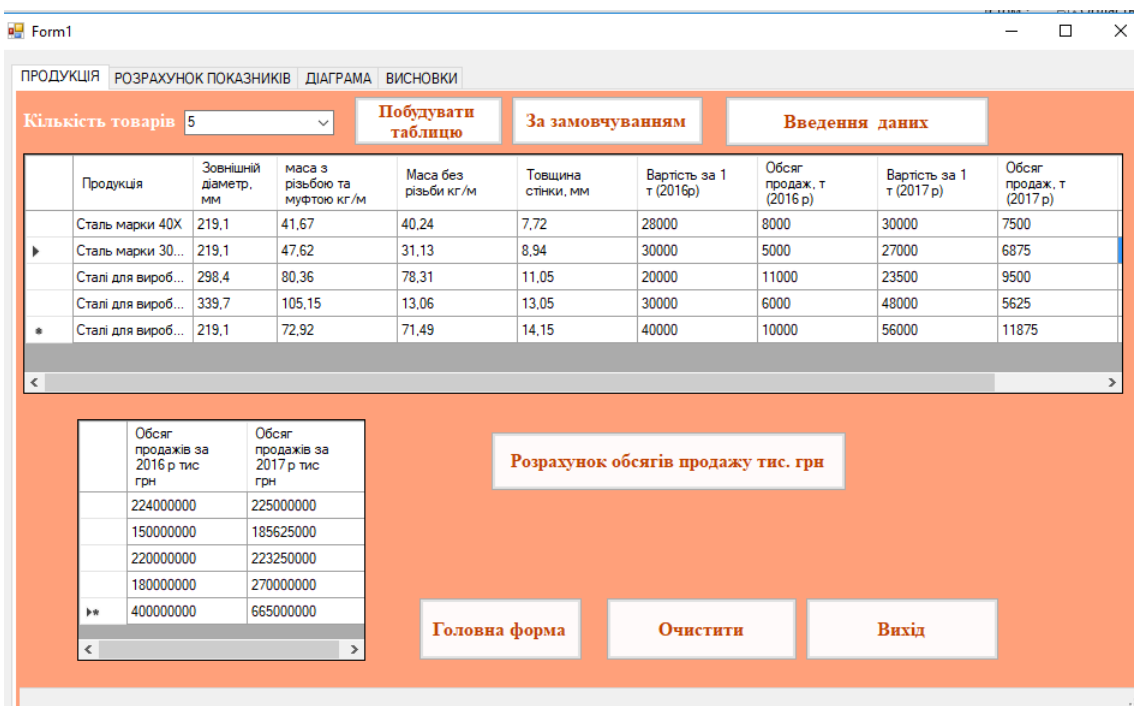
Form1

ПРОДУКЦІЯ | РОЗРАХУНОК ПОКАЗНИКІВ | ДІАГРАМА | ВИСНОВКИ

Кількість товарів 5

Побудувати таблицю

За замовчуванням

Введення даних

| | Продукція | Зовнішній діаметр, мм | маса з різьбою та муфтою кг/м | Маса без різьби кг/м | Товщина стінки, мм | Вартість за 1 т (2016р) | Обсяг продаж, т (2016 р) | Вартість за 1 т (2017 р) | Обсяг продаж, т (2017 р) |
|---|---|---|---|---|---|---|---|---|---|
| | Сталь марки 40Х | 219,1 | 41,67 | 40,24 | 7,72 | 28000 | 8000 | 30000 | 7500 |
| ▶ | Сталь марки 30... | 219,1 | 47,62 | 31,13 | 8,94 | 30000 | 5000 | 27000 | 6875 |
| | Сталі для вироб... | 298,4 | 80,36 | 78,31 | 11,05 | 20000 | 11000 | 23500 | 9500 |
| | Сталі для вироб... | 339,7 | 105,15 | 13,06 | 13,05 | 30000 | 6000 | 48000 | 5625 |
| * | Сталі для вироб... | 219,1 | 72,92 | 71,49 | 14,15 | 40000 | 10000 | 56000 | 11875 |

| | Обсяг продажів за 2016 р тис грн | Обсяг продажів за 2017 р тис грн |
|---|---|---|
| | 224000000 | 225000000 |
| | 150000000 | 185625000 |
| | 220000000 | 223250000 |
| | 180000000 | 270000000 |
| ▶* | 400000000 | 665000000 |

Розрахунок обсягів продажу тис. грн

Головна форма

Очистити

Вихід